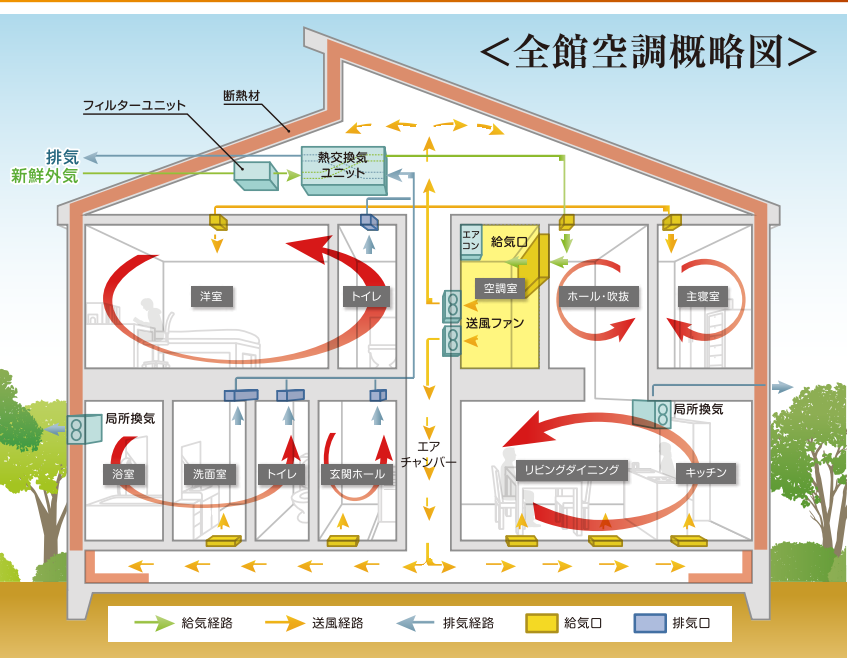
＜全館空調概略図＞

断熱材
フィルターユニット
排気
新鮮外気
熱交換気ユニット

エアコン
給気口
空調室
送風ファン

洋室
トイレ
ホール・吹抜
主寝室

局所換気
浴室
洗面室
トイレ
玄関ホール
エアチャンバー
局所換気
リビングダイニング
キッチン

給気経路
送風経路
排気経路
給気口
排気口